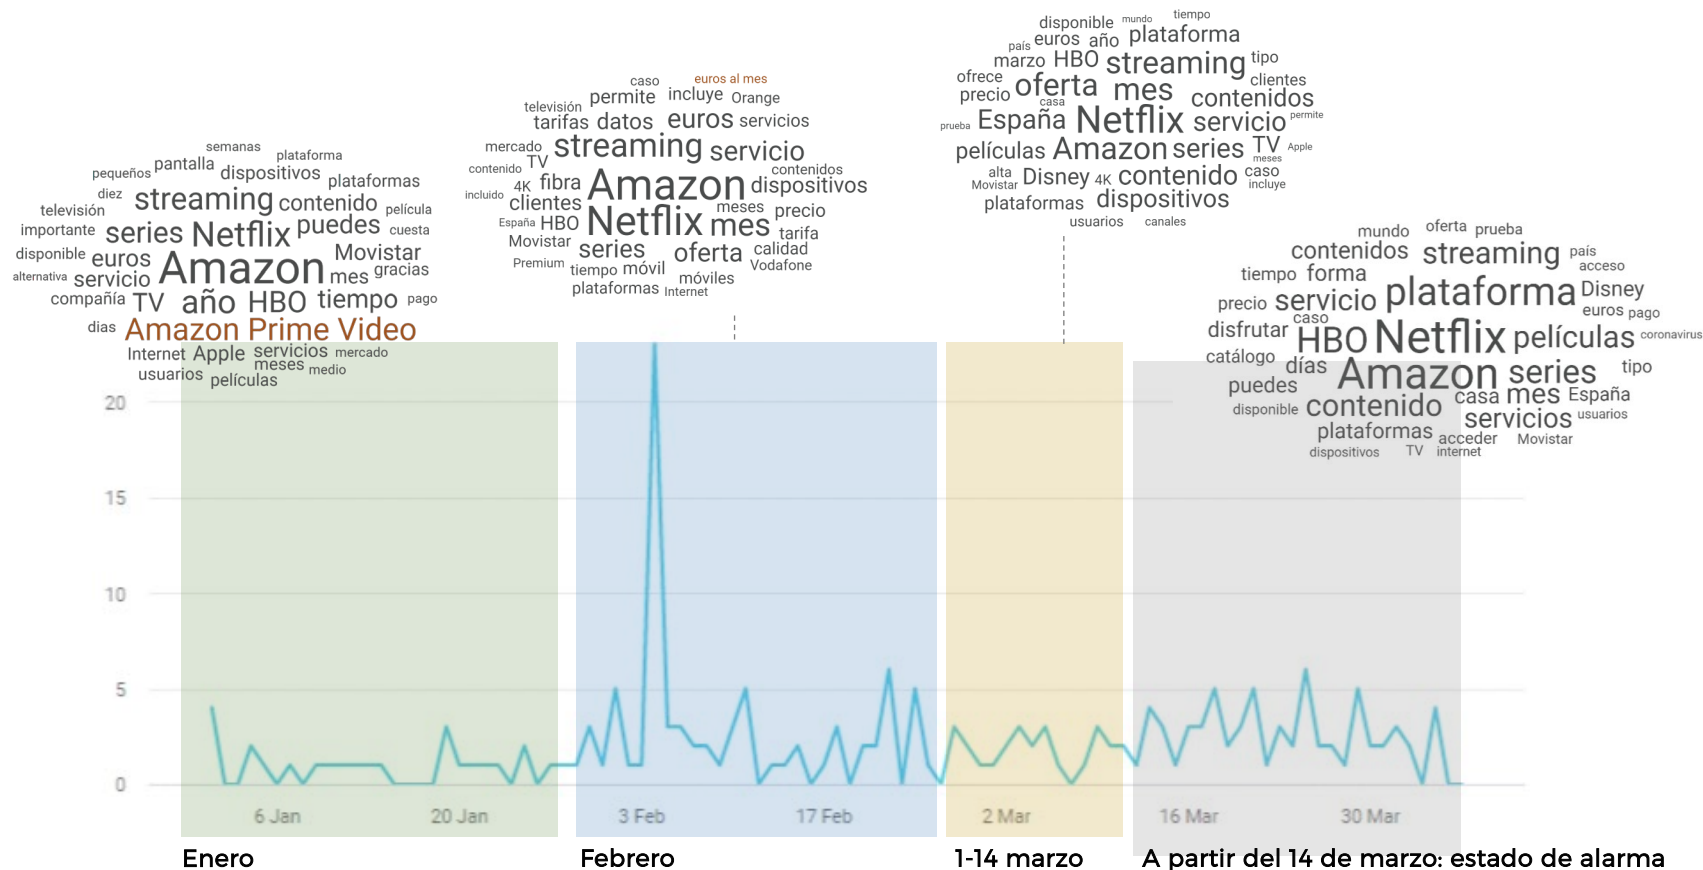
semanas
pequeños pantalla plataforma
dispositivos plataformas
diez
televisión streaming contenido película
importante series Netflix puedes cuesta
disponible euros Movistar
alternativa servicio Amazon mes gracias
compañía TV año HBO tiempo pago
días Amazon Prime Video
Internet Apple servicios mercado
usuarios meses medio
películas

caso euros al mes
televisión permite incluye Orange
tarifas datos euros servicios
mercado streaming servicio
contenido TV contenidos
incluido 4K fibra Amazon dispositivos
clientes meses precio
España HBO Netflix mes tarifa
Movistar series oferta calidad
Premium tiempo móvil Vodafone
plataformas Internet móviles

disponible mundo tiempo
país euros año plataforma
marzo HBO streaming tipo
ofrece clientes
precio oferta mes contenidos
casa permite
prueba España Netflix servicio
películas Amazon series TV Apple
meses
alta Disney 4K contenido caso
Movistar incluye
plataformas dispositivos
usuarios canales

mundo oferta prueba
contenidos streaming país
tiempo forma acceso
precio servicio plataforma Disney
euros pago
disfrutar caso HBO Netflix películas coronavirus
catálogo días tipo
puedes Amazon series
disponible contenido casa mes España
servicios usuarios
plataformas acceder Movistar
dispositivos TV internet

20
15
10
5
0
6 Jan
20 Jan
3 Feb
17 Feb
2 Mar
16 Mar
30 Mar

Enero
Febrero
1-14 marzo
A partir del 14 de marzo: estado de alarma